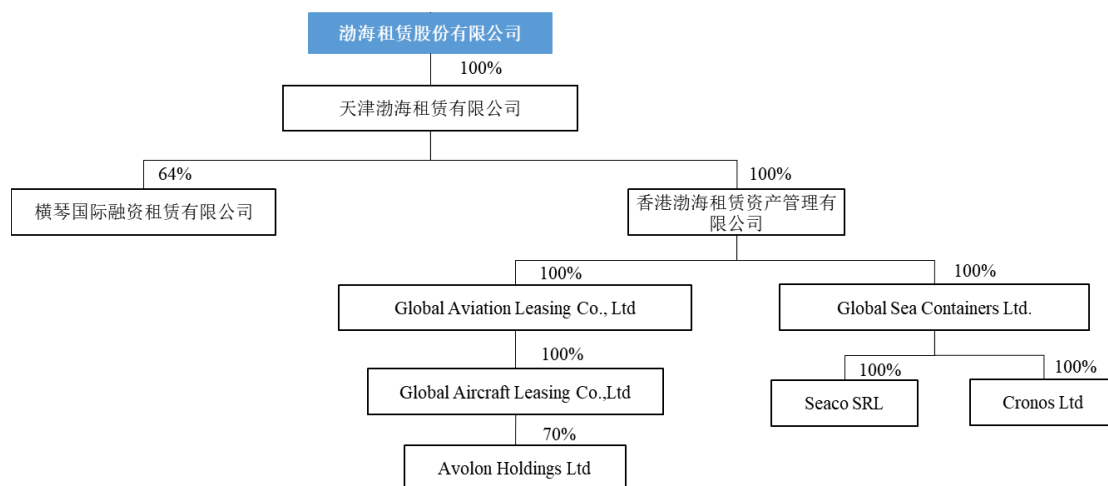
渤海租赁股份有限公司

100%

天津渤海租赁有限公司

64%

横琴国际融资租赁有限公司

100%

香港渤海租赁资产管理有限公司

100%

Global Aviation Leasing Co., Ltd

100%

Global Sea Containers Ltd.

100%

Global Aircraft Leasing Co.,Ltd

100%

Seaco SRL

100%

Cronos Ltd

70%

Avolon Holdings Ltd